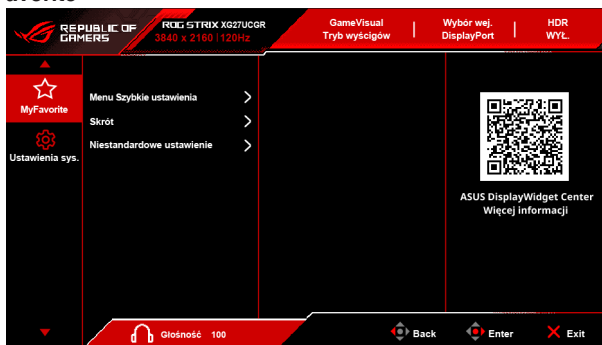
REPUBLIC OF GAMERS

ROG STRIX XG27UCGR
3840 x 2160 | 120Hz

GameVisual
Tryb wyścigów

Wybór wej.
DisplayPort

HDR
WYŁ.

MyFavorite

Ustawienia sys.

Menu Szybkie ustawienia

Skrót

Niestandardowe ustawienie

ASUS DisplayWidget Center
Więcej informacji

Głośność 100

Back

Enter

Exit